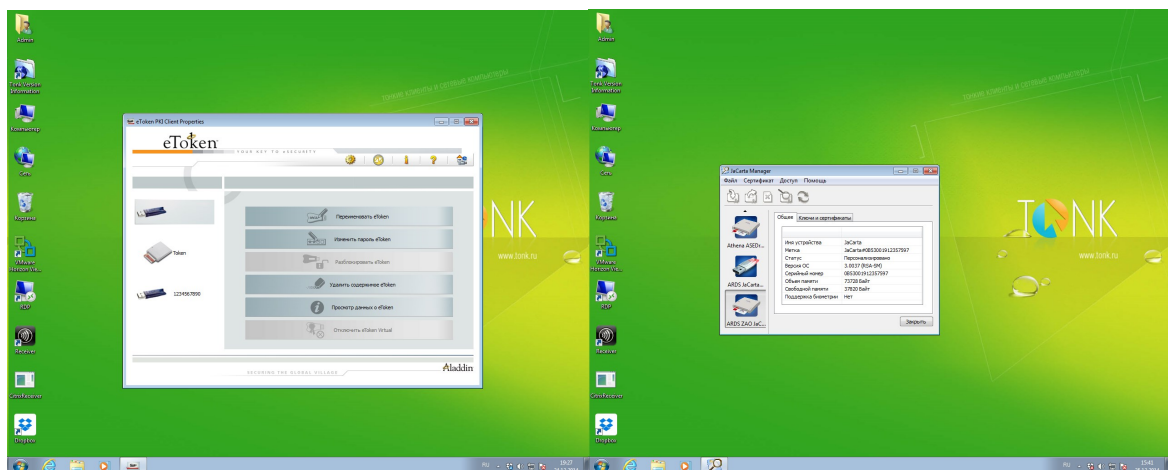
Admin
Tonk Version Information
Компьютер
Сеть
Корзина
VMware Horizon Vie...
RDP
Receiver
Receiver
Dropbox

eToken PKI Client Properties
eToken
YOUR KEY TO eSECURITY
Token
1234567890
Переименовать eToken
Изменить пароль eToken
Разблокировать eToken
Удалить содержимое eToken
Просмотр данных о eToken
Отключить eToken Virtual
SECURING THE GLOBAL VILLAGE
Aladdin

ТОНКИЕ КЛИЕНТЫ И СЕТЕВЫЕ КОМПЬЮТЕРЫ
TONK
www.tonk.ru

RU 19:27

Admin
Tonk Version Information
Компьютер
Сеть
Корзина
VMware Horizon Vie...
RDP
Receiver
Receiver
Dropbox

JaCarta Manager
Файл Сертификат Доступ Помощь
Athena ASEDr...
ARDS JaCarta...
ARDS ZAO JaC...
Общие Ключи и сертификаты

| | |
|---|---|
| Имя устройства | JaCarta |
| Метка | JaCarta#0B53001912357597 |
| Статус | Персонализировано |
| Версия ОС | 3.0037 (RSA-SM) |
| Серийный номер | 0B53001912357597 |
| Объем памяти | 73728 Байт |
| Свободной памяти | 37820 Байт |
| Поддержка биометрии | Нет |

Закрыть

ТОНКИЕ КЛИЕНТЫ И СЕТЕВЫЕ КОМПЬЮТЕРЫ
TONK
www.tonk.ru

RU 15:41